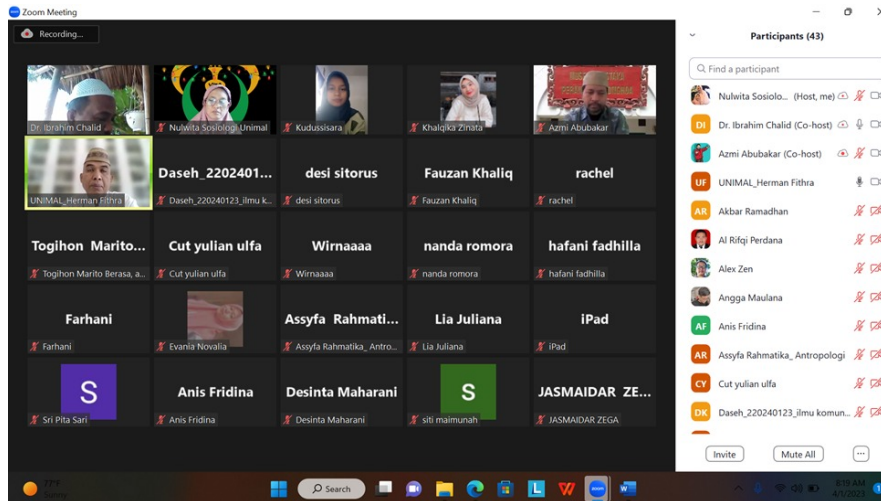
Zoom Meeting

Recording...

Dr. Ibrahim Chalid
Nulwita Sosiologi Unimal
Kudussisara
Khalqika Zinata
Azmi Abubakar

UNIMAL_Herman Fithra
Daseh_2202401...
Daseh_220240123_ilmu k...
desi sitorus
desi sitorus
Fauzan Khaliq
Fauzan Khaliq
rachel
rachel

Togihon Marito...
Togihon Marito Berasa, a...
Cut yulian ulfa
Cut yulian ulfa
Wirnaaaa
Wirnaaaa
nanda romora
nanda romora
hafani fadhilla
hafani fadhilla

Farhani
Farhani
Evania Novalia
Assyfa Rahmati...
Assyfa Rahmatika_ Antro...
Lia Juliana
Lia Juliana
iPad
iPad

S
Sri Pita Sari
Anis Fridina
Anis Fridina
Desinta Maharani
Desinta Maharani
S
siti maimunah
JASMAIDAR ZE...
JASMAIDAR ZEGA

Participants (43)

Find a participant

Nulwita Sosiolo... (Host, me)
DI Dr. Ibrahim Chalid (Co-host)
Azmi Abubakar (Co-host)
UF UNIMAL_Herman Fithra
AR Akbar Ramadhan
Al Rifqi Perdana
Alex Zen
Angga Maulana
AF Anis Fridina
AR Assyfa Rahmatika_ Antropologi
CY Cut yulian ulfa
DK Daseh_220240123_ilmu komun...

Invite
Mute All
...

Search